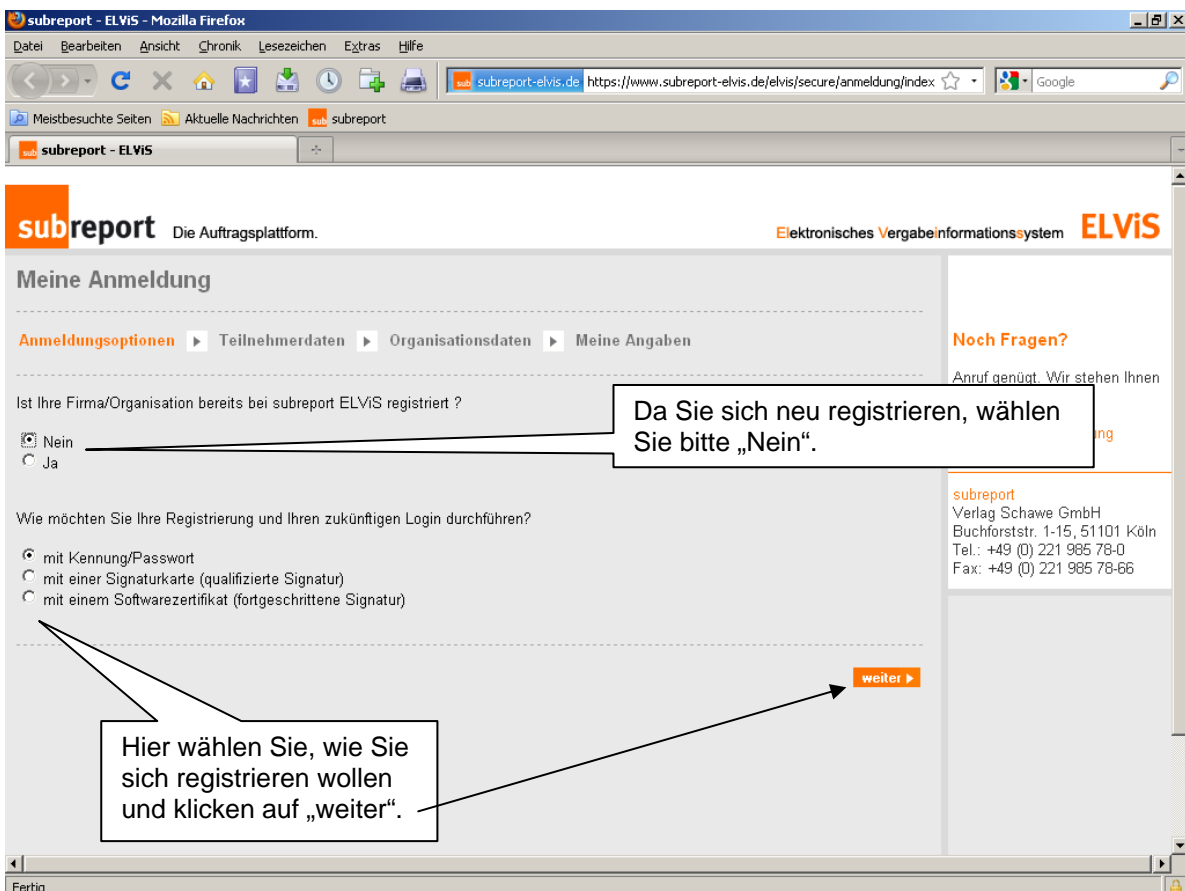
subreport - ELViS - Mozilla Firefox

Datei Bearbeiten Ansicht Chronik Lesezeichen Extras Hilfe

sub subreport-elvis.de https://www.subreport-elvis.de/elvis/secure/anmeldung/index Google

Meistbesuchte Seiten Aktuelle Nachrichten sub subreport

sub subreport - ELViS

subreport Die Auftragsplattform.

Elektronisches Vergabeinformationssystem ELViS

Meine Anmeldung

Anmeldungsoptionen ▶ Teilnehmerdaten ▶ Organisationsdaten ▶ Meine Angaben

Ist Ihre Firma/Organisation bereits bei subreport ELViS registriert ?

Nein
Ja

Da Sie sich neu registrieren, wählen Sie bitte „Nein".

Wie möchten Sie Ihre Registrierung und Ihren zukünftigen Login durchführen?

mit Kennung/Passwort
mit einer Signaturkarte (qualifizierte Signatur)
mit einem Softwarezertifikat (fortgeschrittene Signatur)

weiter ▶

Hier wählen Sie, wie Sie sich registrieren wollen und klicken auf „weiter".

Noch Fragen?

Anruf genügt. Wir stehen Ihnen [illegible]

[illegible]ung

subreport
Verlag Schawe GmbH
Buchforststr. 1-15, 51101 Köln
Tel.: +49 (0) 221 985 78-0
Fax: +49 (0) 221 985 78-66

Fertig